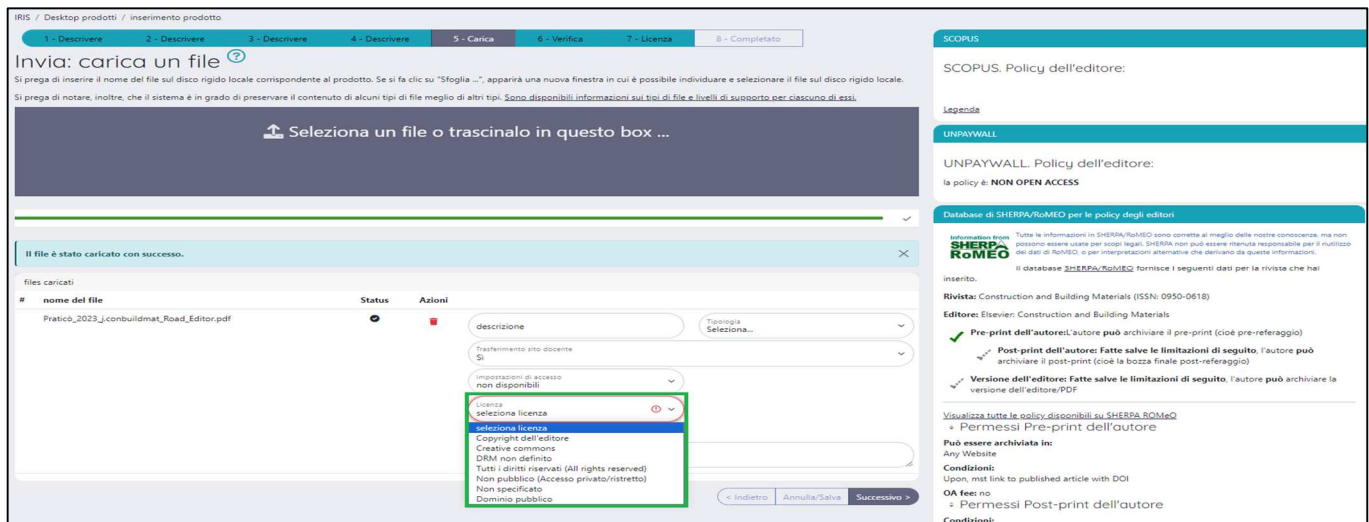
IRIS / Desktop prodotti / inserimento prodotto

1 - Descrivere | 2 - Descrivere | 3 - Descrivere | 4 - Descrivere | 5 - Carica | 6 - Verifica | 7 - Licenza | 8 - Completato

Invia: carica un file

Si prega di inserire il nome del file sul disco rigido locale corrispondente al prodotto. Se si fa clic su "Sfoglia ...", apparirà una nuova finestra in cui è possibile individuare e selezionare il file sul disco rigido locale.

Si prega di notare, inoltre, che il sistema è in grado di preservare il contenuto di alcuni tipi di file meglio di altri tipi. Sono disponibili informazioni sui tipi di file e livelli di supporto per ciascuno di essi.

Seleziona un file o trascinalo in questo box ...

Il file è stato caricato con successo.

files caricati

| # | nome del file | Status | Azioni |
|---|---|---|---|
| | Praticò_2023_j.conbuildmat_Road_Editor.pdf | | |

descrizione

Tipologia
Seleziona...

Trasferimento sito docente
Sì

Impostazioni di accesso
non disponibili

Licenza
seleziona licenza

seleziona licenza
Copyright dell'editore
Creative commons
DRM non definito
Tutti i diritti riservati (All rights reserved)
Non pubblico (Accesso privato/ristretto)
Non specificato
Dominio pubblico

< Indietro | Annulla/Salva | Successivo >

SCOPUS

SCOPUS. Policy dell'editore:

Legenda

UNPAYWALL

UNPAYWALL. Policy dell'editore:

la policy è: NON OPEN ACCESS

Database di SHERPA/RoMEO per le policy degli editori

Information from SHERPA RoMEO

Tutte le informazioni in SHERPA/RoMEO sono corrette al meglio delle nostre conoscenze, ma non possono essere usate per scopi legali. SHERPA non può essere ritenuta responsabile per il riutilizzo dei dati di RoMEO, o per interpretazioni alternative che derivano da queste informazioni.

Il database SHERPA/RoMEO fornisce i seguenti dati per la rivista che hai inserito.

Rivista: Construction and Building Materials (ISSN: 0950-0618)

Editore: Elsevier: Construction and Building Materials

Pre-print dell'autore:L'autore può archiviare il pre-print (cioè pre-referaggio)

Post-print dell'autore: Fatte salve le limitazioni di seguito, l'autore può archiviare il post-print (cioè la bozza finale post-referaggio)

Versione dell'editore: Fatte salve le limitazioni di seguito, l'autore può archiviare la versione dell'editore/PDF

Visualizza tutte le policy disponibili su SHERPA ROMeO

- Permessi Pre-print dell'autore

Può essere archiviata in:
Any Website

Condizioni:
Upon, mst link to published article with DOI

OA fee: no

- Permessi Post-print dell'autore

Condizioni: